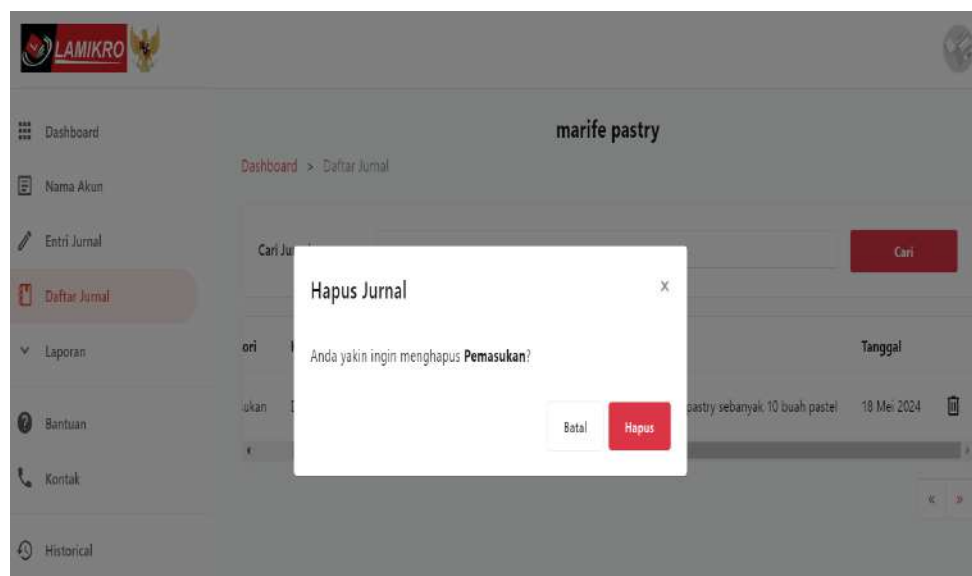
LAMIKRO

Dashboard
Nama Akun
Entri Jurnal
Daftar Jurnal
Laporan
Bantuan
Kontak
Historical

marife pastry

Dashboard > Daftar Jurnal

Cari Ju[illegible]

Cari

ori

ukan

pastry sebanyak 10 buah pastel

Tanggal

18 Mei 2024

«  »

Hapus Jurnal

×

Anda yakin ingin menghapus **Pemasukan**?

Batal

Hapus